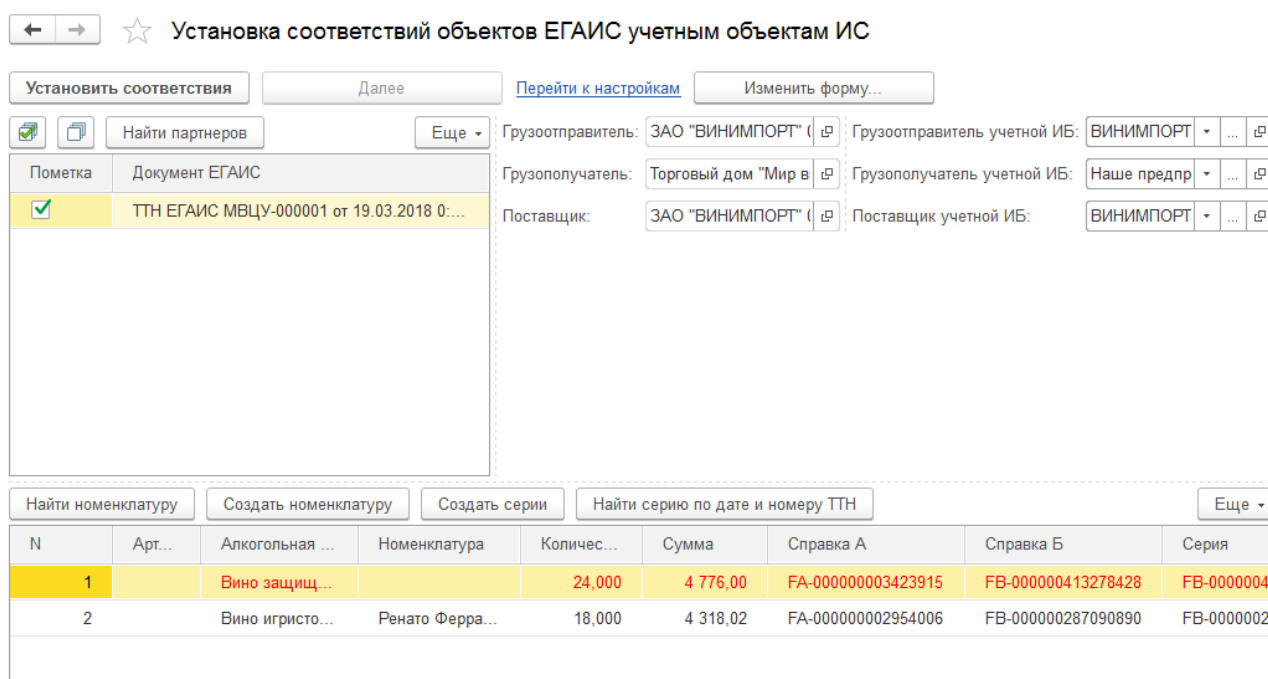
Установка соответствий объектов ЕГАИС учетным объектам ИС

Установить соответствия | Далее | Перейти к настройкам | Изменить форму...

Найти партнеров | Еще

| Пометка | Документ ЕГАИС |
|---|---|
| ✓ | ТТН ЕГАИС МВЦУ-000001 от 19.03.2018 0:... |

Грузоотправитель: ЗАО "ВИНИМПОРТ" (
Грузополучатель: Торговый дом "Мир в
Поставщик: ЗАО "ВИНИМПОРТ" (

Грузоотправитель учетной ИБ: ВИНИМПОРТ
Грузополучатель учетной ИБ: Наше предпр
Поставщик учетной ИБ: ВИНИМПОРТ

Найти номенклатуру | Создать номенклатуру | Создать серии | Найти серию по дате и номеру ТТН | Еще

| N | Арт... | Алкогольная ... | Номенклатура | Количес... | Сумма | Справка А | Справка Б | Серия |
|---|---|---|---|---|---|---|---|---|
| 1 | | Вино защищ... | | 24,000 | 4 776,00 | FA-000000003423915 | FB-000000413278428 | FB-0000004 |
| 2 | | Вино игристо... | Ренато Ферра... | 18,000 | 4 318,02 | FA-000000002954006 | FB-000000287090890 | FB-0000002 |